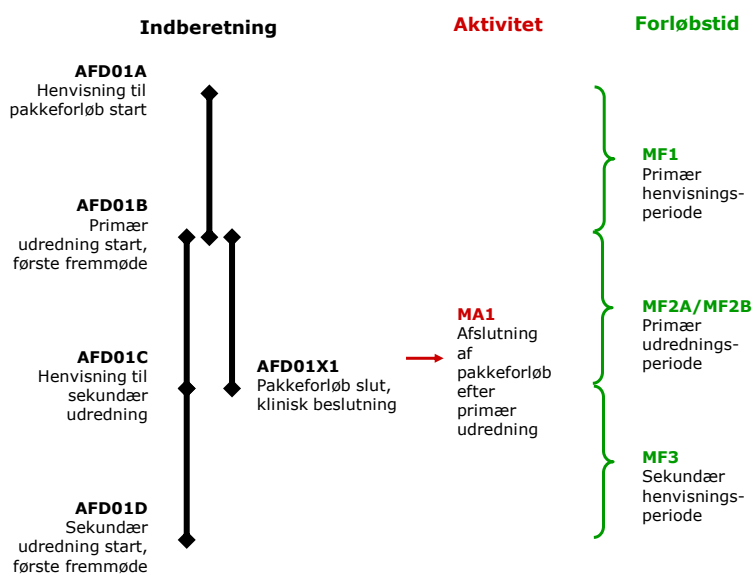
Indberetning

Aktivitet

Forløbstid

AFD01A
Henvisning til pakkeforløb start

AFD01B
Primær udredning start, første fremmøde

AFD01C
Henvisning til sekundær udredning

AFD01D
Sekundær udredning start, første fremmøde

AFD01X1
Pakkeforløb slut, klinisk beslutning

MA1
Afslutning af pakkeforløb efter primær udredning

MF1
Primær henvisningsperiode

MF2A/MF2B
Primær udredningsperiode

MF3
Sekundær henvisningsperiode